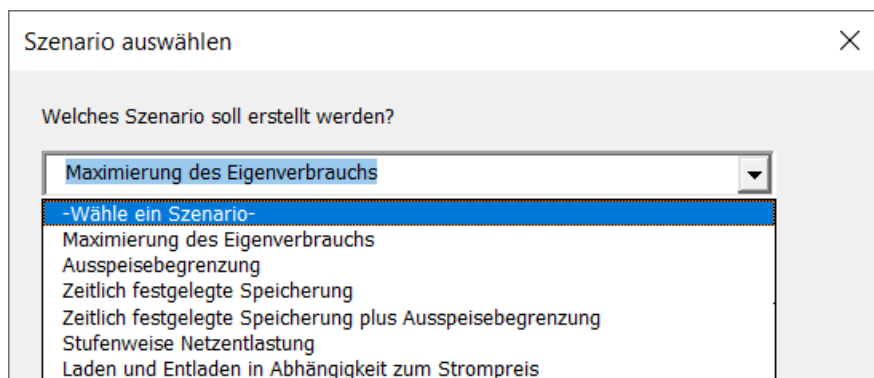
Szenario auswählen

×

Welches Szenario soll erstellt werden?

Maximierung des Eigenverbrauchs

-Wähle ein Szenario-
Maximierung des Eigenverbrauchs
Ausspeisebegrenzung
Zeitlich festgelegte Speicherung
Zeitlich festgelegte Speicherung plus Ausspeisebegrenzung
Stufenweise Netzentlastung
Laden und Entladen in Abhängigkeit zum Strompreis